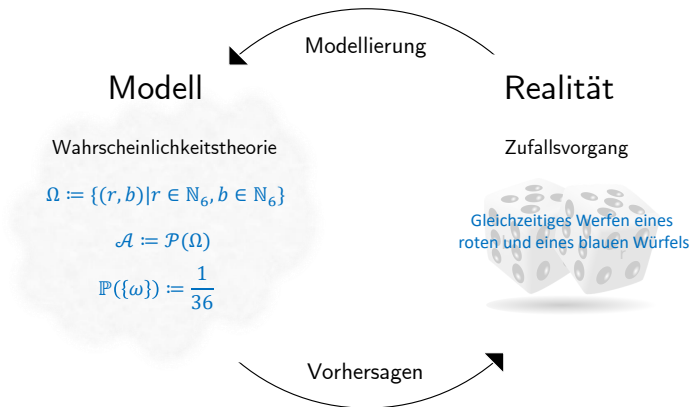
Modellierung

Modell

Realität

Wahrscheinlichkeitstheorie

$\Omega \coloneqq \{(r,b) | r \in \mathbb{N}_6, b \in \mathbb{N}_6\}$

$\mathcal{A} \coloneqq \mathcal{P}(\Omega)$

$\mathbb{P}(\{\omega\}) \coloneqq \frac{1}{36}$

Zufallsvorgang

Gleichzeitiges Werfen eines roten und eines blauen Würfels

Vorhersagen